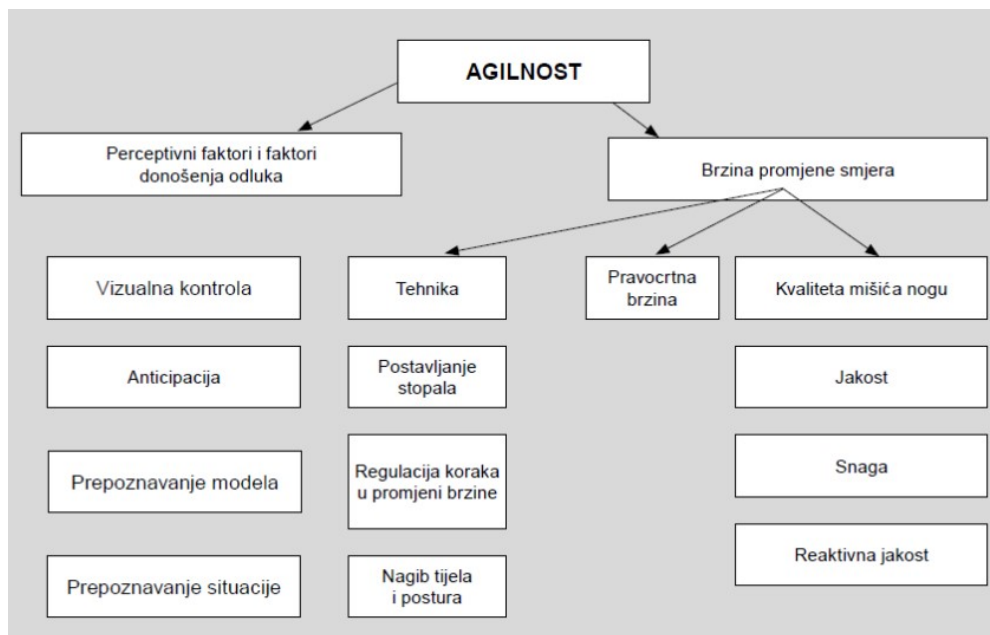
AGILNOST

Perceptivni faktori i faktori donošenja odluka

Brzina promjene smjera

Vizualna kontrola

Anticipacija

Prepoznavanje modela

Prepoznavanje situacije

Tehnika

Postavljanje stopala

Regulacija koraka u promjeni brzine

Nagib tijela i postura

Pravocrtna brzina

Kvaliteta mišića nogu

Jakost

Snaga

Reaktivna jakost